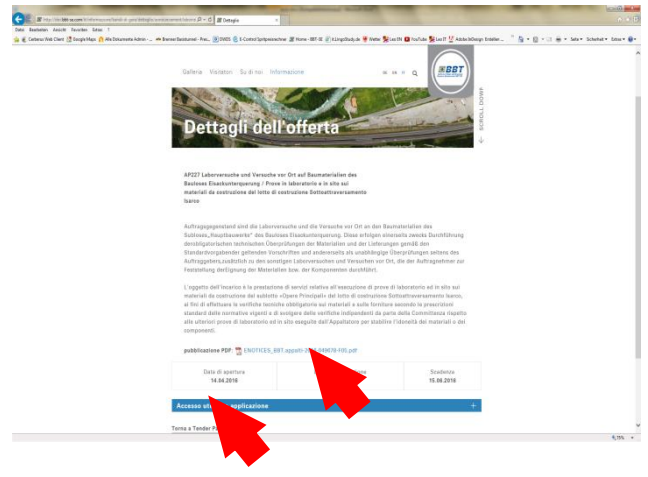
http://www.bbt-se.com/it/informazioni/bandi-di-gara/dettaglio-aanebot  Dettaglio

Datei Bearbeiten Ansicht Favoriten Extras ?

Galleria Visitatori Su di noi Informazione

BBT

Dettagli dell'offerta

SCROLL DOWN

AP227 Laborversuche und Versuche vor Ort auf Baumaterialien des Bauloses Eisackunterquerung / Prove in laboratorio e in sito sui materiali da costruzione del lotto di costruzione Sottoattraversamento Isarco

Auftragsgegenstand sind die Laborversuche und die Versuche vor Ort an den Baumaterialien des Subloses „Hauptbauwerke" des Bauloses Eisackunterquerung. Diese erfolgen einerseits zwecks Durchführung der obligatorischen technischen Überprüfungen der Materialien und der Lieferungen gemäß den Standardvorgaben geltenden Vorschriften und andererseits als unabhängige Überprüfungen seitens des Auftraggebers,zusätzlich zu den sonstigen Laborversuchen und Versuchen vor Ort, die der Auftragnehmer zur Feststellung derEignung der Materialien bzw. der Komponenten durchführt.

L'oggetto dell'incarico è la prestazione di servizi relative all'esecuzione di prove di laboratorio ed in sito sui materiali da costruzione del sublotto «Opere Principali» del lotto di costruzione Sottoattraversamento Isarco, ai fini di effettuare le verifiche tecniche obbligatorie sui materiali e sulle forniture secondo le prescrizioni standard delle normative vigenti e di svolgere delle verifiche indipendenti da parte della Committenza rispetto alle ulteriori prove di laboratorio ed in sito eseguite dall'Appaltatore per stabilire l'idoneità dei materiali o dei componenti.

pubblicazione PDF: ENOTICES_BBT_appalti-2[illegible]-049678-105.pdf

| Data di apertura | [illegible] | Scadenza |
|---|---|---|
| 14.04.2016 | | 15.06.2016 |

Accesso st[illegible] applicazione +

Torna a Tender P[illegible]

95%